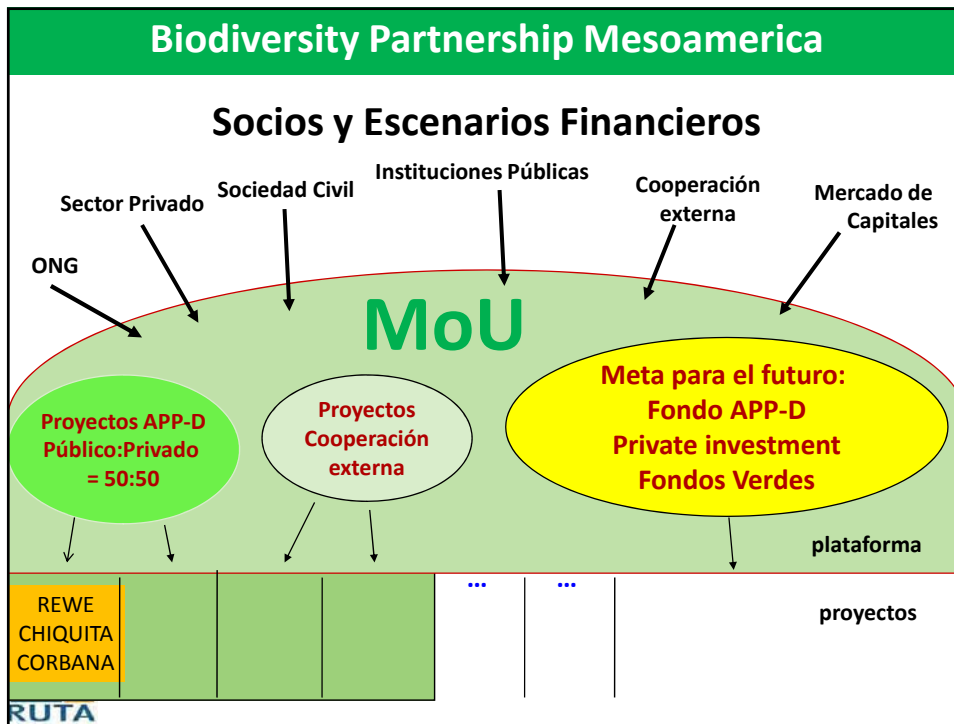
Biodiversity Partnership Mesoamerica

Socios y Escenarios Financieros

Instituciones Públicas

Sociedad Civil

Sector Privado

Cooperación externa

Mercado de Capitales

ONG

MoU

Proyectos APP-D Público:Privado = 50:50

Proyectos Cooperación externa

Meta para el futuro: Fondo APP-D Private investment Fondos Verdes

plataforma

REWE CHIQUITA CORBANA

...

...

proyectos

RUTA